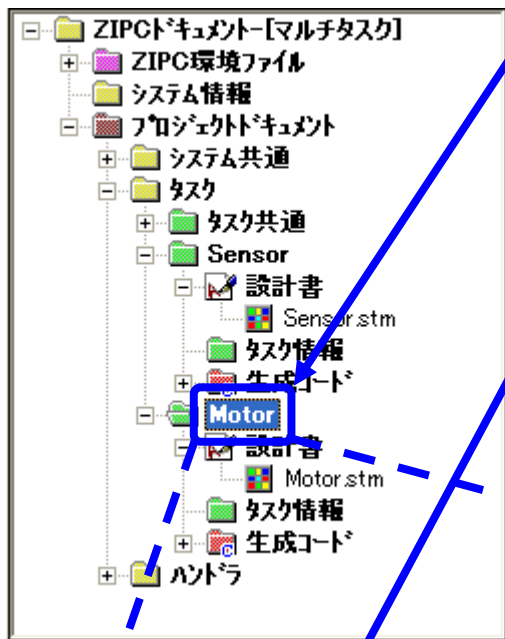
ZIPCドキュメント-[マルチタスク]
ZIPC環境ファイル
システム情報
プロジェクトドキュメント
システム共通
タスク
タスク共通
Sensor
設計書
Sensor.stm
タスク情報
生成コード
Motor
設計書
Motor.stm
タスク情報
生成コード
ハンドラ